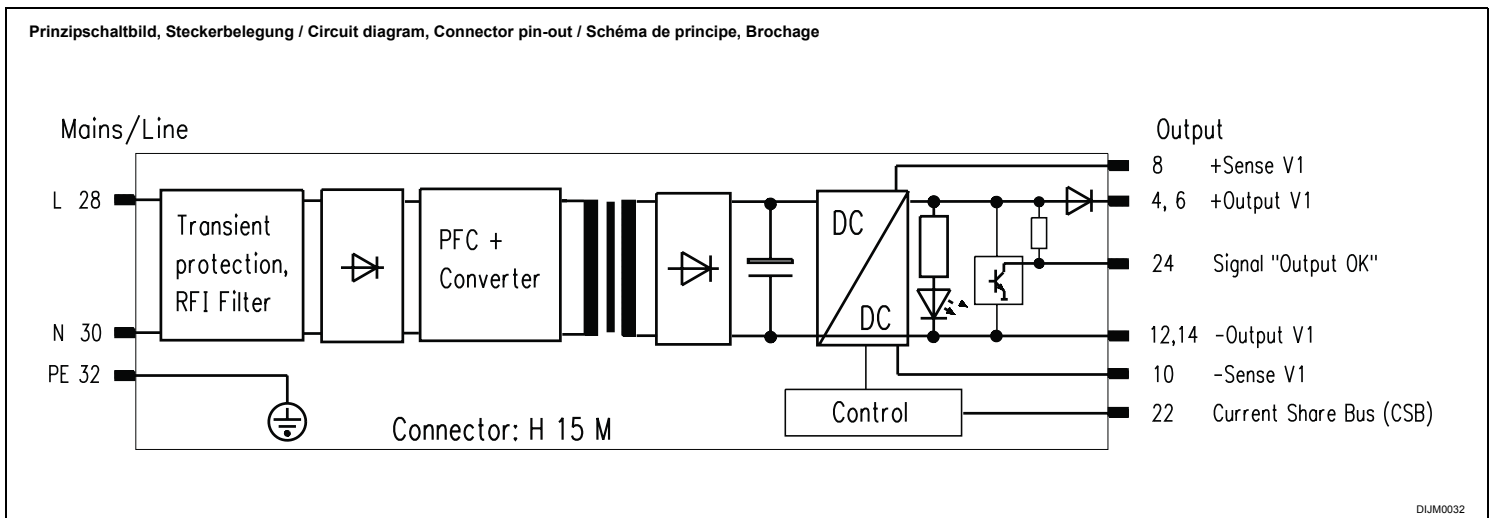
Prinzipschaltbild, Steckerbelegung / Circuit diagram, Connector pin-out / Schéma de principe, Brochage

Mains/Line

L 28

N 30

PE 32

Transient protection, RFI Filter

PFC + Converter

DC

DC

Control

Connector: H 15 M

Output

8 +Sense V1

4, 6 +Output V1

24 Signal "Output OK"

12,14 -Output V1

10 -Sense V1

22 Current Share Bus (CSB)

DIJM0032